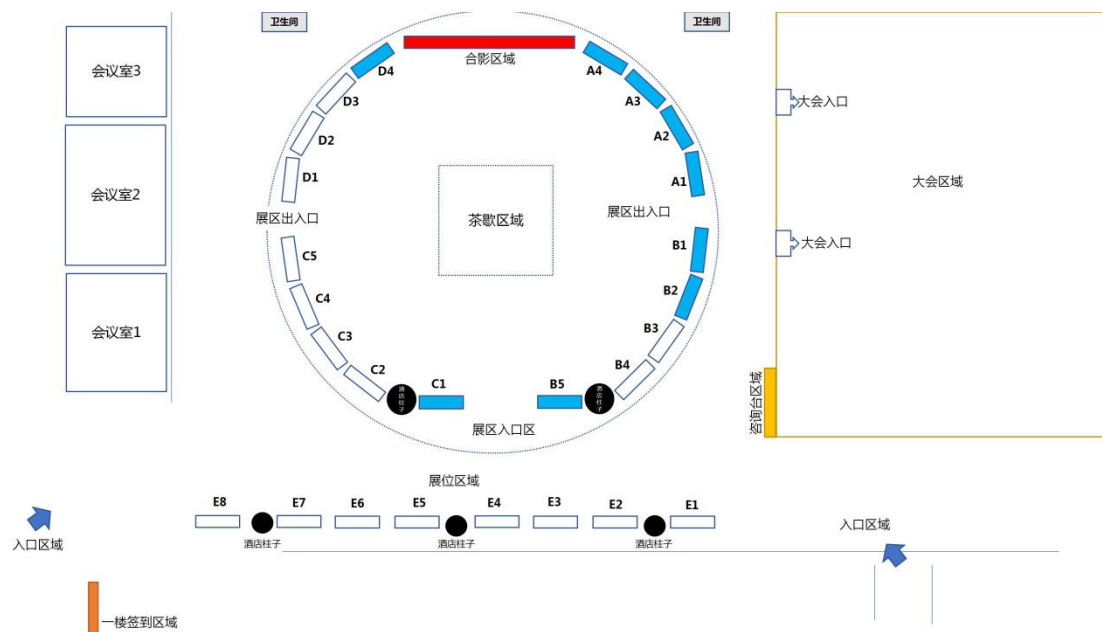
卫生间

卫生间

会议室3

会议室2

会议室1

合影区域

D4

D3

D2

D1

展区出入口

C5

C4

C3

C2

酒店柱子

C1

A4

A3

A2

A1

展区出入口

B1

B2

B3

B4

酒店柱子

B5

茶歇区域

展区入口区

大会入口

大会入口

大会区域

咨询台区域

展位区域

E8

E7

E6

E5

E4

E3

E2

E1

酒店柱子

酒店柱子

酒店柱子

入口区域

入口区域

一楼签到区域